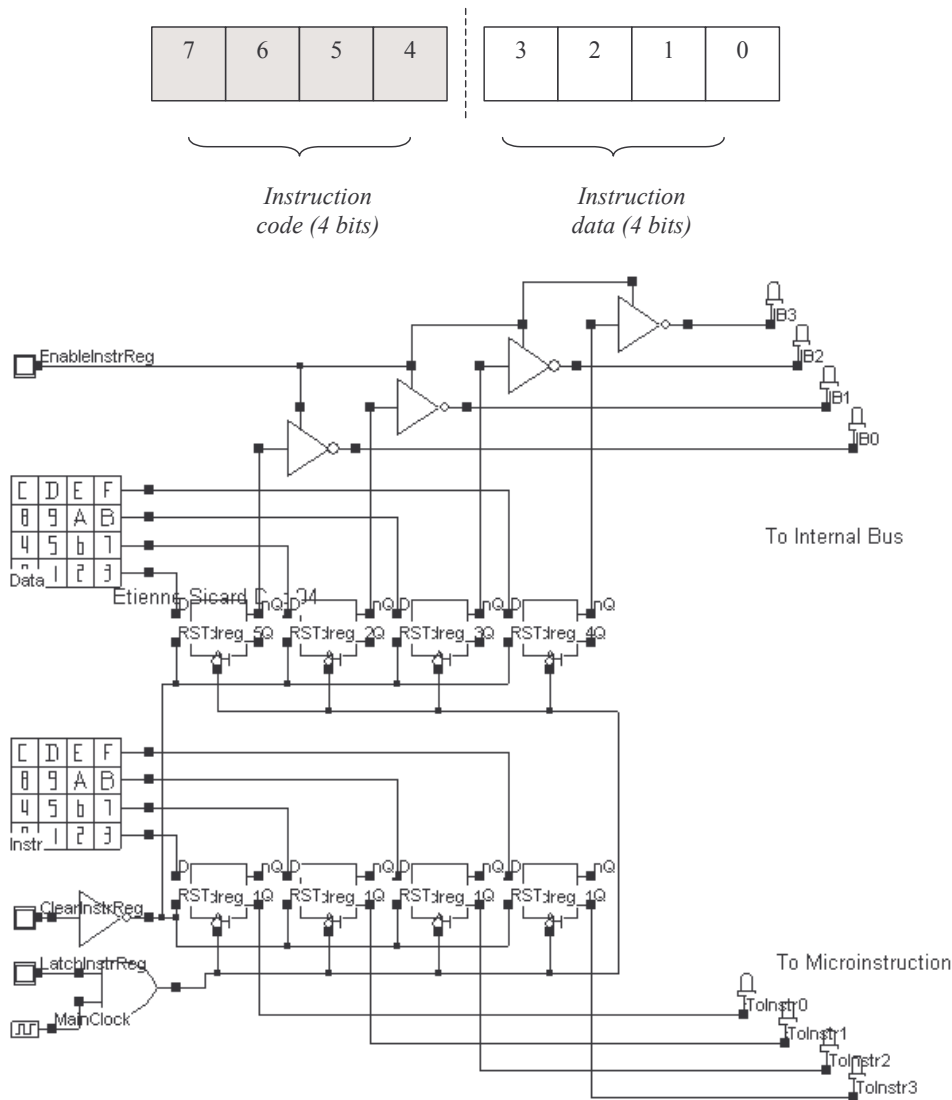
| 7 | 6 | 5 | 4 |
|---|---|---|---|

| 3 | 2 | 1 | 0 |
|---|---|---|---|

*Instruction code (4 bits)*

*Instruction data (4 bits)*

EnableInstrReg

B3

B2

B1

B0

| C | D | E | F |
|---|---|---|---|
| 8 | 9 | A | B |
| 4 | 5 | b | 7 |
| 0 | 1 | 2 | 3 |

Data

To Internal Bus

Etienne Sicard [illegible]

D nQ D nQ D nQ D nQ

RST dreg_5Q RST dreg_2Q RST dreg_3Q RST dreg_4Q

| C | D | E | F |
|---|---|---|---|
| 8 | 9 | A | B |
| 4 | 5 | b | 7 |
| 0 | 1 | 2 | 3 |

Instr

D nQ D nQ D nQ D nQ

RST dreg_1Q RST dreg_1Q RST dreg_1Q RST dreg_1Q

ClearInstrReg

LatchInstrReg

MainClock

To Microinstruction

ToInstr0

ToInstr1

ToInstr2

ToInstr3